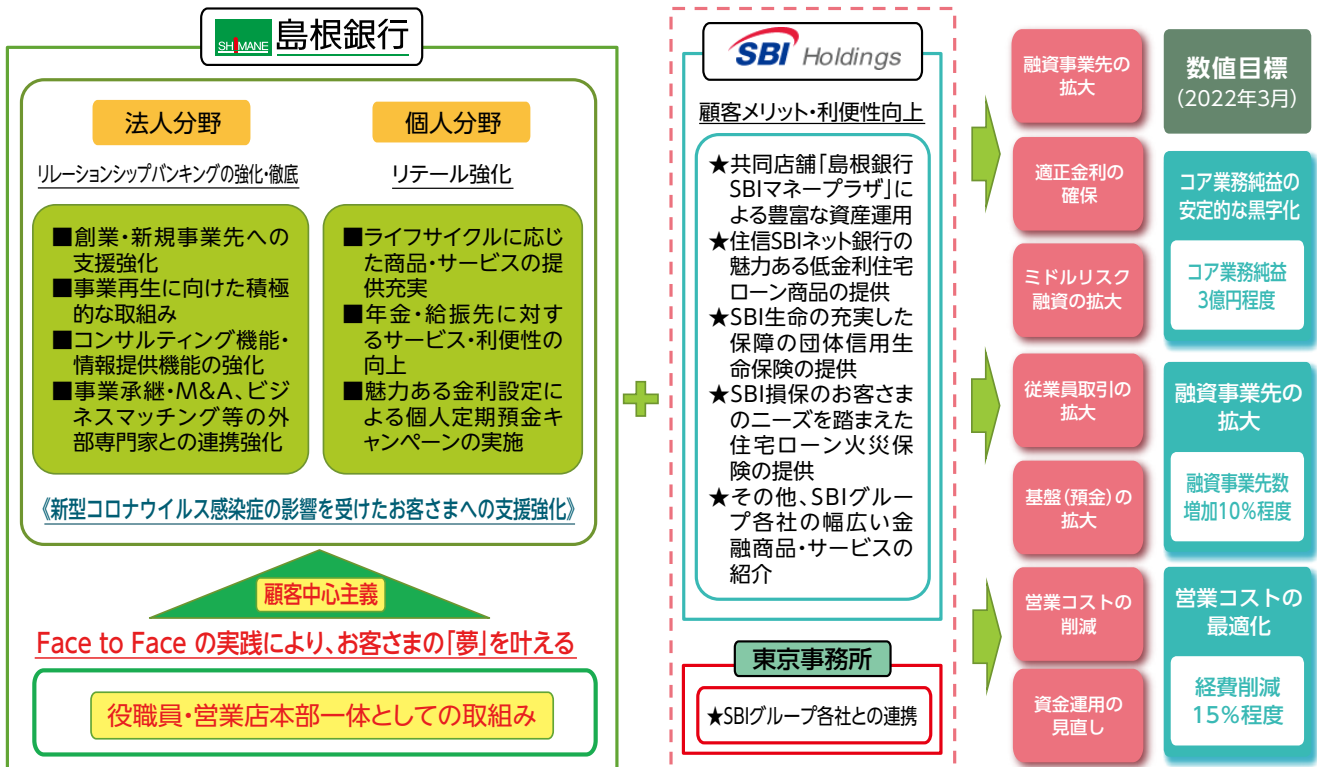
SHIMANE 島根銀行

法人分野

リレーションシップバンキングの強化・徹底

■創業・新規事業先への支援強化
■事業再生に向けた積極的な取組み
■コンサルティング機能・情報提供機能の強化
■事業承継・M&A、ビジネスマッチング等の外部専門家との連携強化

個人分野

リテール強化

■ライフサイクルに応じた商品・サービスの提供充実
■年金・給振先に対するサービス・利便性の向上
■魅力ある金利設定による個人定期預金キャンペーンの実施

《新型コロナウイルス感染症の影響を受けたお客さまへの支援強化》

顧客中心主義

Face to Face の実践により、お客さまの「夢」を叶える

役職員・営業店本部一体としての取組み

SBI Holdings

顧客メリット・利便性向上

★共同店舗「島根銀行SBIマネープラザ」による豊富な資産運用
★住信SBIネット銀行の魅力ある低金利住宅ローン商品の提供
★SBI生命の充実した保障の団体信用生命保険の提供
★SBI損保のお客さまのニーズを踏まえた住宅ローン火災保険の提供
★その他、SBIグループ各社の幅広い金融商品・サービスの紹介

東京事務所

★SBIグループ各社との連携

融資事業先の拡大

適正金利の確保

ミドルリスク融資の拡大

従業員取引の拡大

基盤（預金）の拡大

営業コストの削減

資金運用の見直し

数値目標
（2022年3月）

コア業務純益の安定的な黒字化

コア業務純益
3億円程度

融資事業先の拡大

融資事業先数
増加10%程度

営業コストの最適化

経費削減
15%程度